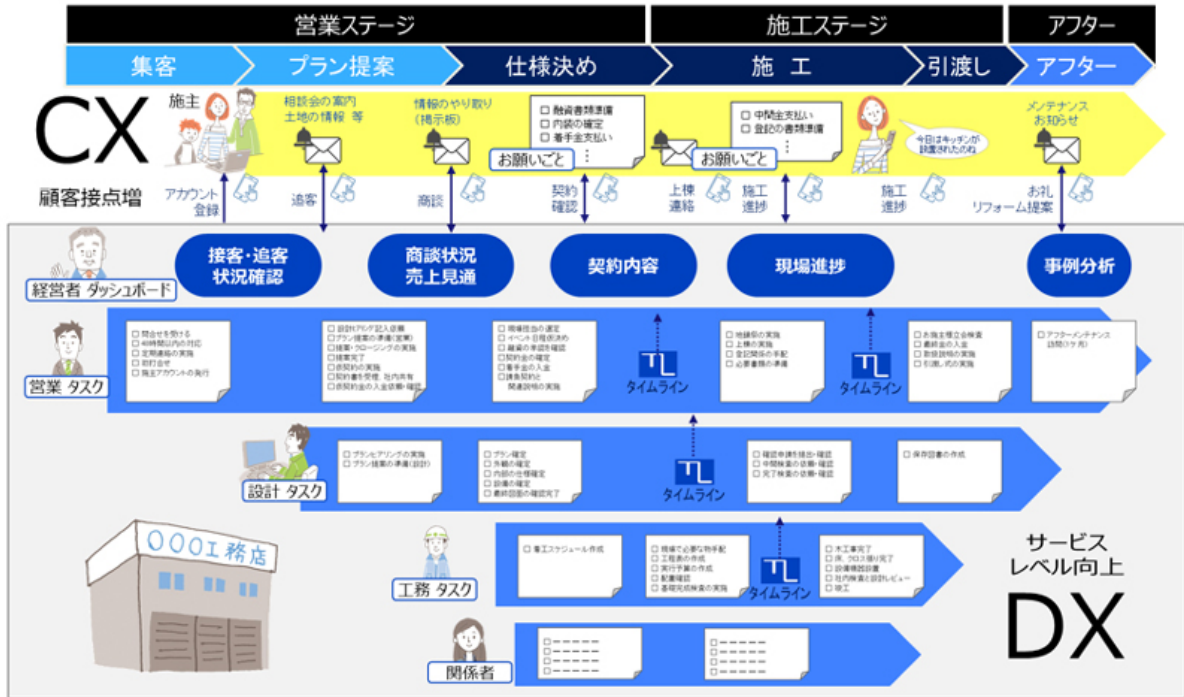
営業ステージ
施工ステージ
アフター

集客
プラン提案
仕様決め
施 工
引渡し
アフター

CX
施主
相談会の案内
土地の情報 等
情報のやり取り
(掲示板)
☐ 融資書類準備
☐ 内装の確定
☐ 着手金支払い
お願いごと
☐ 中間金支払い
☐ 登記の書類準備
お願いごと
今日はキッチンが設置されたのね
メンテナンス
お知らせ

顧客接点増
アカウント
登録
追客
商談
契約
確認
上棟
連絡
施工
進捗
施工
進捗
お礼
リフォーム提案

経営者 ダッシュボード
接客・追客
状況確認
商談状況
売上見通
契約内容
現場進捗
事例分析

営業 タスク
☐ 問合せを受ける
☐ 48時間以内の対応
☐ 定期連絡の実施
☐ 初打合せ
☐ 施主アカウントの発行
☐ 設計ヒアリング記入依頼
☐ プラン提案の準備(営業)
☐ 提案・クロージングの実施
☐ 提案完了
☐ 仮契約の実施
☐ 契約書を受領 社内共有
☐ 仮契約金の入金依頼・確認
☐ 現場担当の選定
☐ イベント日程(地鎮祭)
☐ 融資の手続を確認
☐ 契約金の確定
☐ 着手金の入金
☐ 請負契約と関連説明の実施
タイムライン
☐ 地鎮祭の実施
☐ 上棟の実施
☐ 登記関係の手配
☐ 必要書類の準備
タイムライン
☐ お施主様立会検査
☐ 最終金の入金
☐ 取扱説明の実施
☐ 引渡し式の実施
☐ アフターメンテナンス訪問(ケ月)

設計 タスク
☐ プランヒアリングの実施
☐ プラン提案の準備(設計)
☐ プラン確定
☐ 外観の確定
☐ 内部の仕様確定
☐ 設備の確定
☐ 最終図面の確認完了
タイムライン
☐ 確認申請を提出・確認
☐ 中間検査の依頼・確認
☐ 完了検査の依頼・確認
☐ 保存図書の作成

○○○工務店
工務 タスク
☐ 着工スケジュール作成
☐ 現場で必要な物手配
☐ 工程表の作成
☐ 実行予算の作成
☐ 配置確認
☐ 基礎完成検査の実施
タイムライン
☐ 木工事完了
☐ 床、クロス張り完了
☐ 設備機器設置
☐ 社内検査と設計レビュー
☐ 竣工

サービス
レベル向上
DX

関係者
☐ ーーーーー
☐ ーーーーー
☐ ーーーーー
☐ ーーーーー
☐ ーーーーー
☐ ーーーーー
☐ ーーーーー
☐ ーーーーー
☐ ーーーーー
☐ ーーーーー